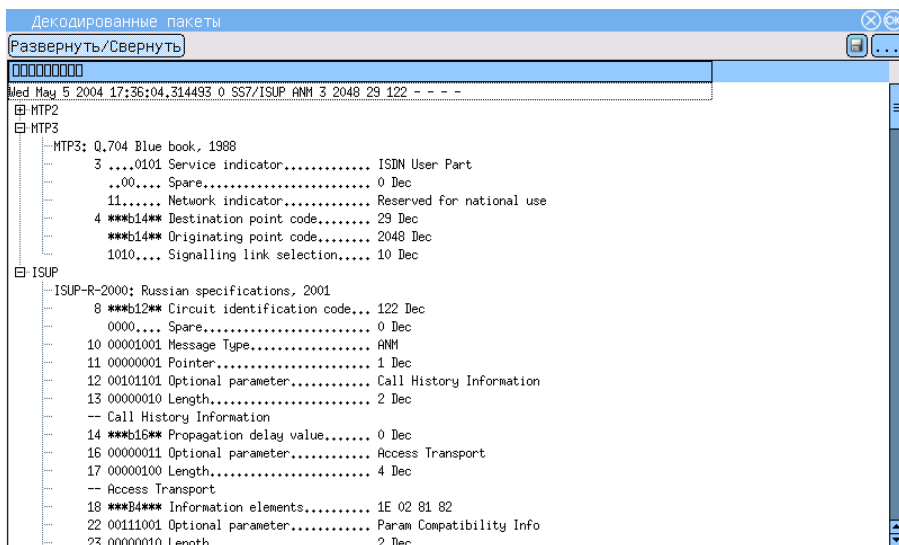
Декодированные пакеты

Развернуть/Свернуть

OK

...

□□□□□□□□□

Wed May 5 2004 17:36:04.314493 0 SS7/ISUP ANM 3 2048 29 122 - - - -

⊞ MTP2

⊟ MTP3

MTP3: Q.704 Blue book, 1988

3 ....0101 Service indicator............ ISDN User Part

..00.... Spare........................ 0 Dec

11...... Network indicator............ Reserved for national use

4 ***b14** Destination point code........ 29 Dec

***b14** Originating point code........ 2048 Dec

1010.... Signalling link selection..... 10 Dec

⊟ ISUP

ISUP-R-2000: Russian specifications, 2001

8 ***b12** Circuit identification code... 122 Dec

0000.... Spare........................ 0 Dec

10 00001001 Message Type.................. ANM

11 00000001 Pointer........................ 1 Dec

12 00101101 Optional parameter............ Call History Information

13 00000010 Length......................... 2 Dec

-- Call History Information

14 ***b16** Propagation delay value....... 0 Dec

16 00000011 Optional parameter............ Access Transport

17 00000100 Length......................... 4 Dec

-- Access Transport

18 ***B4*** Information elements.......... 1E 02 81 82

22 00111001 Optional parameter............ Param Compatibility Info

23 00000010 Length......................... 2 Dec